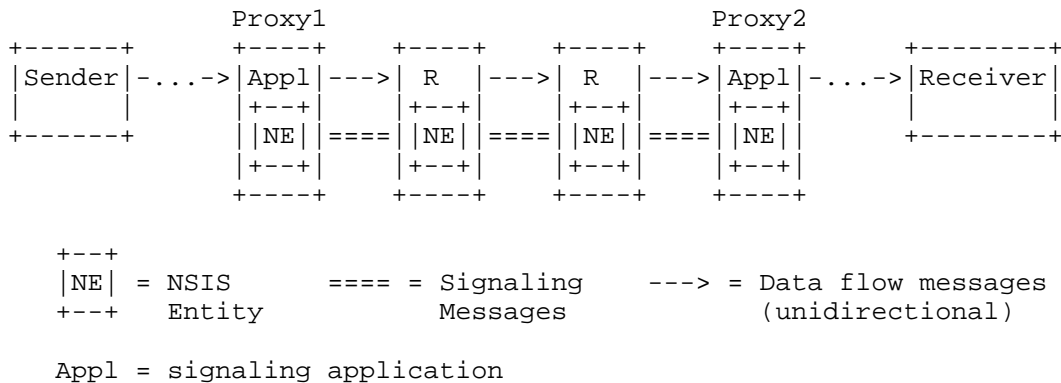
Proxy1 Proxy2

Sender -...-> Appl ---> R ---> R ---> Appl -...-> Receiver

NE ==== NE ==== NE ==== NE

NE = NSIS Entity ==== = Signaling Messages ---> = Data flow messages (unidirectional)

Appl = signaling application